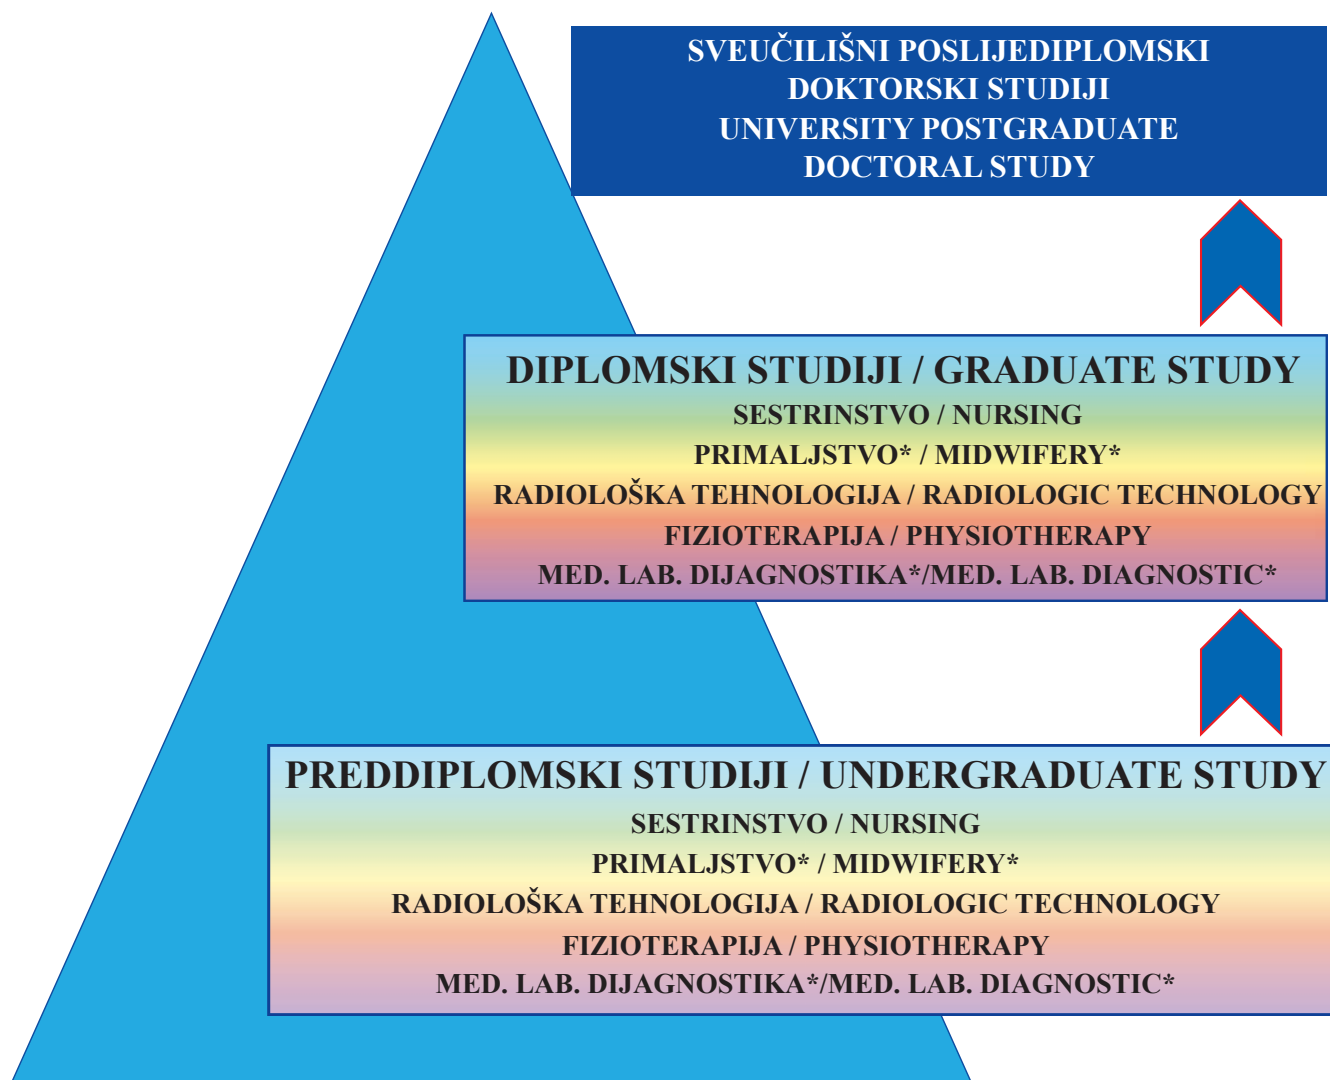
SVEUČILIŠNI POSLIJEDIPLOMSKI DOKTORSKI STUDIJI
UNIVERSITY POSTGRADUATE DOCTORAL STUDY

DIPLOMSKI STUDIJI / GRADUATE STUDY
SESTRINSTVO / NURSING
PRIMALJSTVO* / MIDWIFERY*
RADIOLOŠKA TEHNOLOGIJA / RADIOLOGIC TECHNOLOGY
FIZIOTERAPIJA / PHYSIOTHERAPY
MED. LAB. DIJAGNOSTIKA*/MED. LAB. DIAGNOSTIC*

PREDDIPLOMSKI STUDIJI / UNDERGRADUATE STUDY
SESTRINSTVO / NURSING
PRIMALJSTVO* / MIDWIFERY*
RADIOLOŠKA TEHNOLOGIJA / RADIOLOGIC TECHNOLOGY
FIZIOTERAPIJA / PHYSIOTHERAPY
MED. LAB. DIJAGNOSTIKA*/MED. LAB. DIAGNOSTIC*